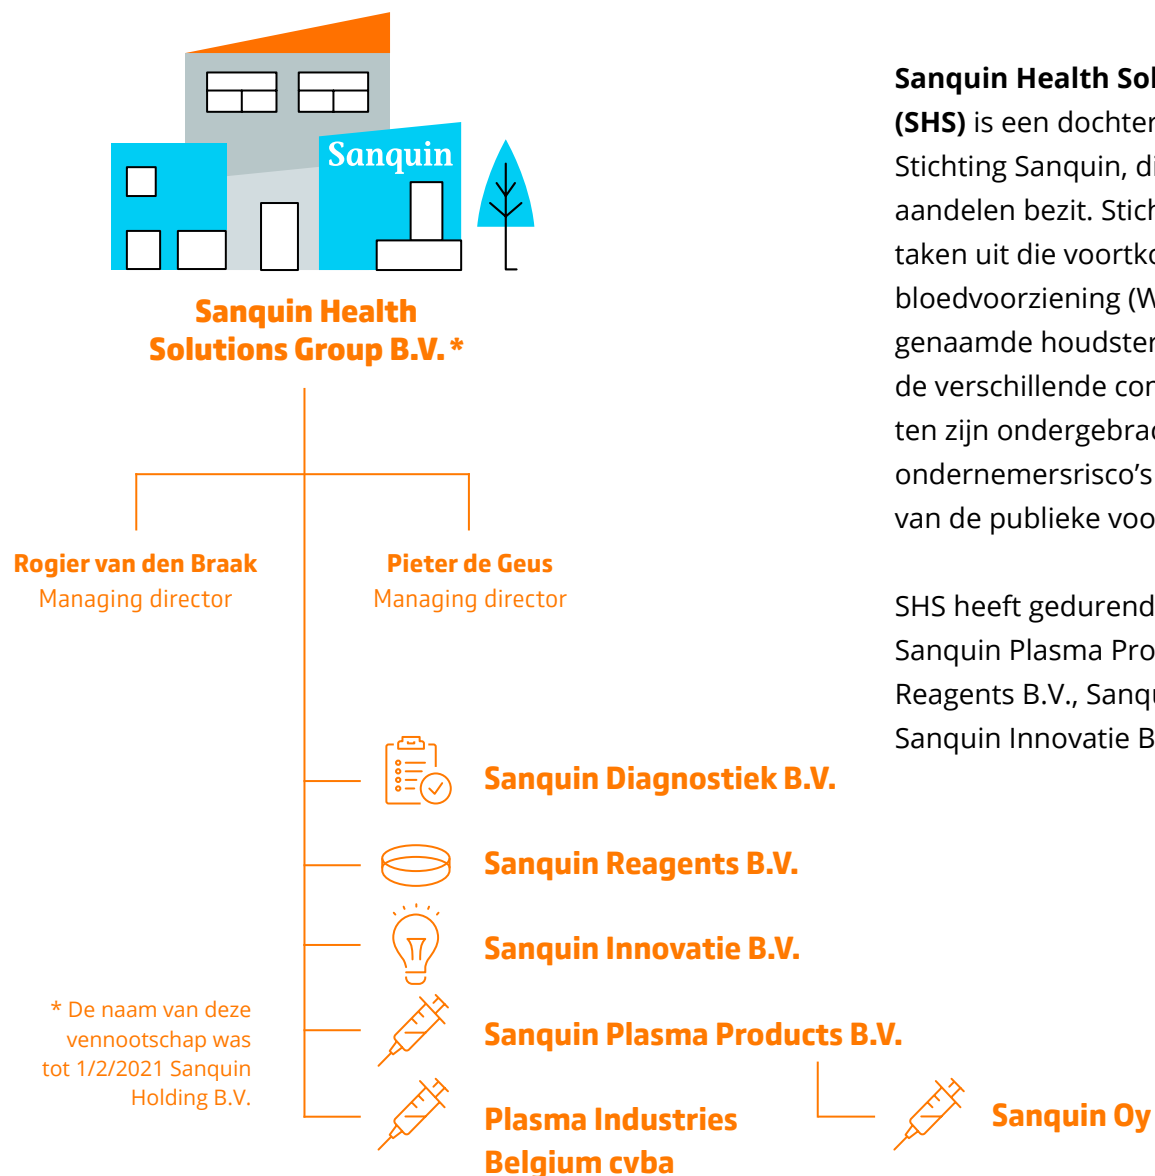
Sanquin

Sanquin Health Solutions Group B.V. *

Rogier van den Braak
Managing director

Pieter de Geus
Managing director

Sanquin Diagnostiek B.V.

Sanquin Reagents B.V.

Sanquin Innovatie B.V.

Sanquin Plasma Products B.V.

Plasma Industries Belgium cvba

Sanquin Oy

* De naam van deze vennootschap was tot 1/2/2021 Sanquin Holding B.V.

**Sanquin Health Sol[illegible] (SHS)** is een dochter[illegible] Stichting Sanquin, di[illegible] aandelen bezit. Stich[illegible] taken uit die voortko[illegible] bloedvoorziening (W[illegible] genaamde houdster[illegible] de verschillende co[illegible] ten zijn ondergebrac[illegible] ondernemersrisco's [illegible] van de publieke voo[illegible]

SHS heeft gedurend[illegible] Sanquin Plasma Pro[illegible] Reagents B.V., Sanq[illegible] Sanquin Innovatie B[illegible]